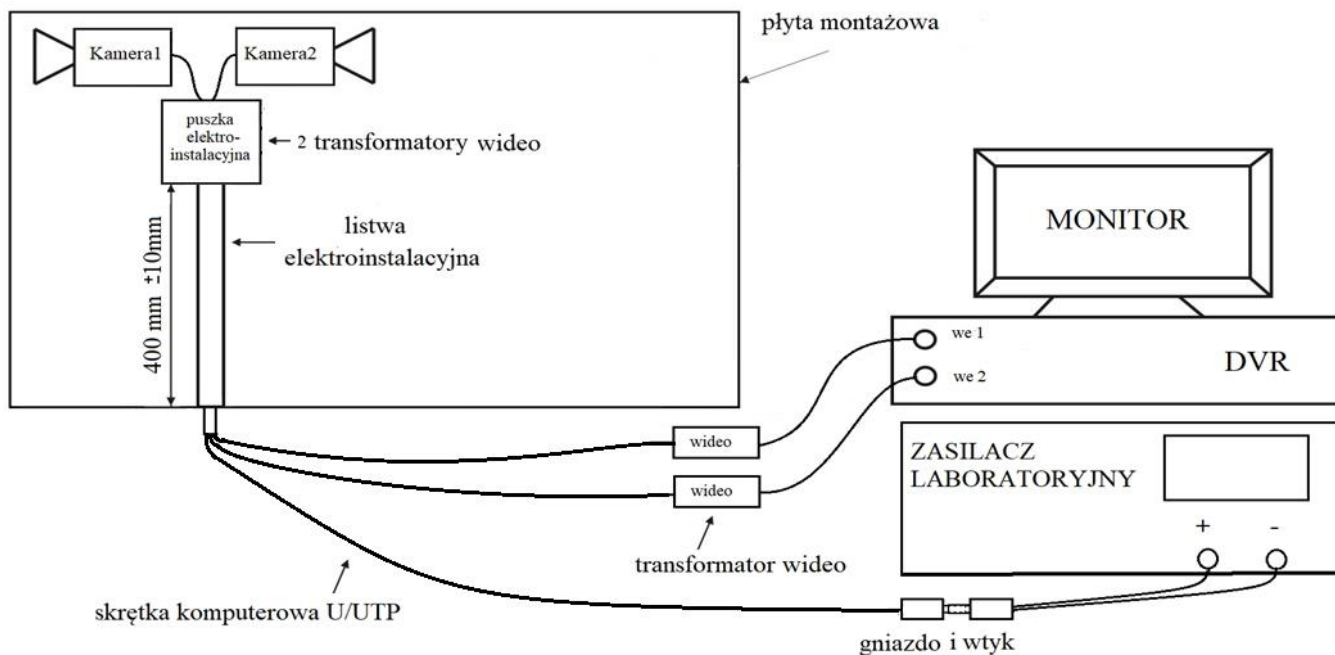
płyta montażowa

Kamera1

Kamera2

puszka elektroinstalacyjna

2 transformatory wideo

listwa elektroinstalacyjna

400 mm ±10mm

MONITOR

we 1

we 2

DVR

wideo

wideo

ZASILACZ LABORATORYJNY

+

-

transformator wideo

skrętka komputerowa U/UTP

gniazdo i wtyk